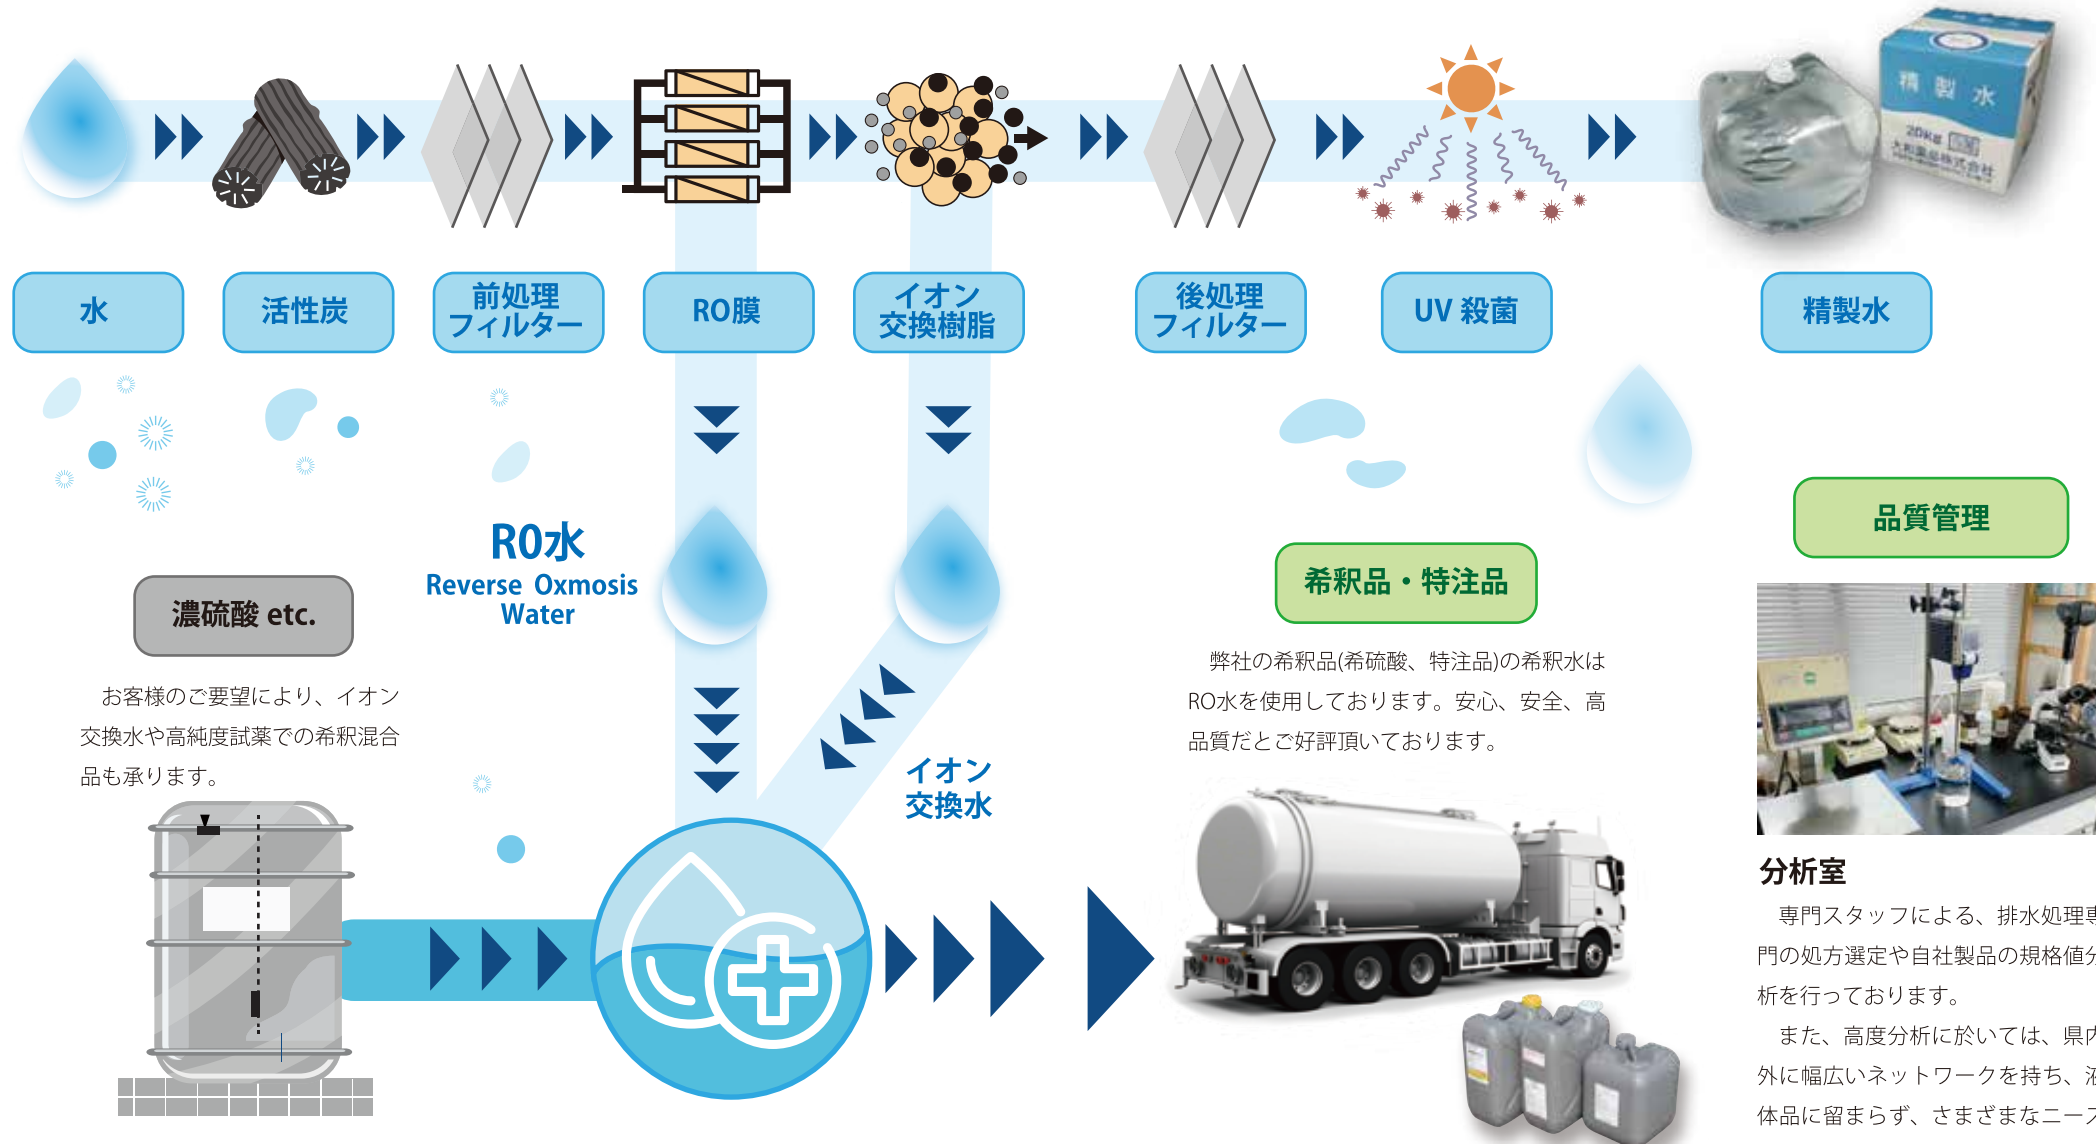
精 製 水
20kg
大和薬品株式会社

水

活性炭

前処理フィルター

RO膜

イオン交換樹脂

後処理フィルター

UV 殺菌

精製水

RO水
Reverse Oxmosis Water

濃硫酸 etc.

お客様のご要望により、イオン交換水や高純度試薬での希釈混合品も承ります。

イオン交換水

希釈品・特注品

弊社の希釈品(希硫酸、特注品)の希釈水はRO水を使用しております。安心、安全、高品質だとご好評頂いております。

品質管理

分析室

専門スタッフによる、排水処理専門の処方選定や自社製品の規格値分析を行っております。

また、高度分析に於いては、県内外に幅広いネットワークを持ち、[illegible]体品に留まらず、さまざまなニー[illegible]